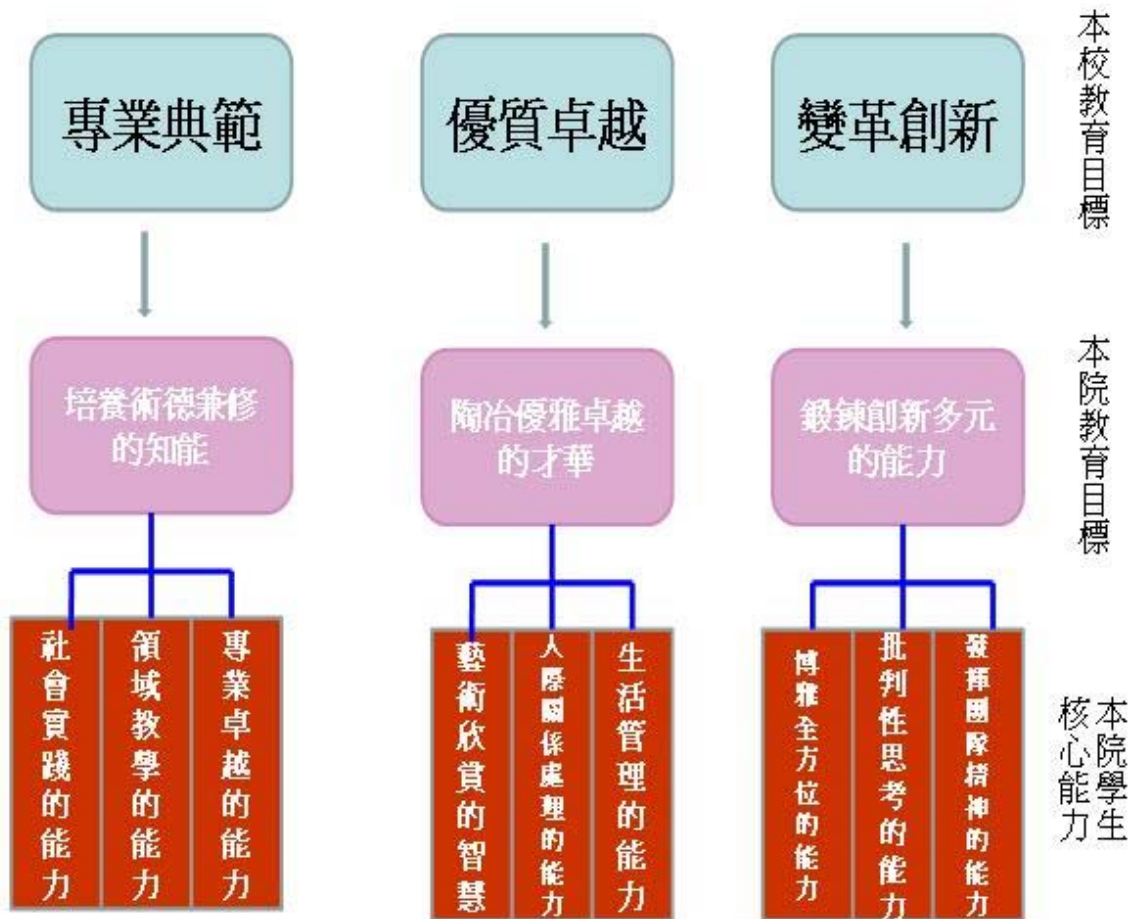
專業典範

優質卓越

變革創新

本校教育目標

培養術德兼修的知能

陶冶優雅卓越的才華

鍛鍊創新多元的能力

本院教育目標

社會實踐的能力

領域教學的能力

專業卓越的能力

藝術欣賞的智慧

人際關係處理的能力

生活管理的能力

博雅全方位的能力

批判性思考的能力

發揮團隊精神的能力

本院學生核心能力